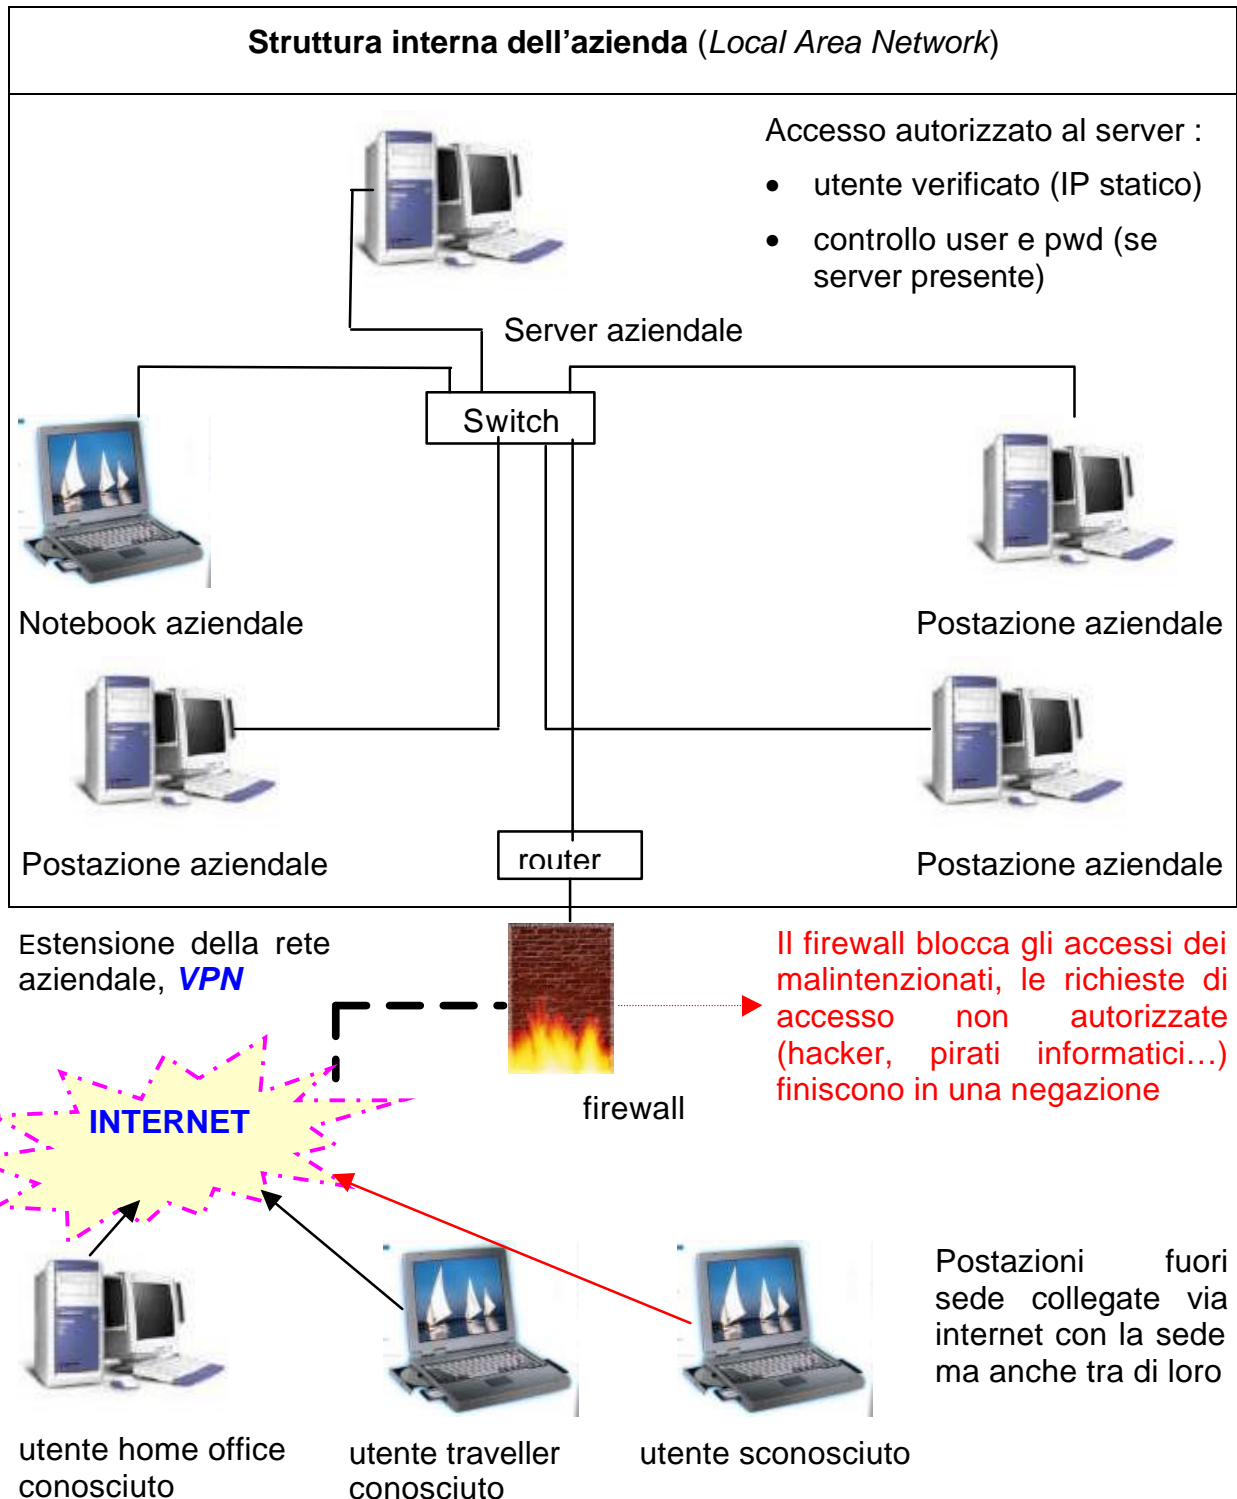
Struttura interna dell'azienda (Local Area Network)

Accesso autorizzato al server :

- utente verificato (IP statico)
- controllo user e pwd (se server presente)

Server aziendale

Switch

Notebook aziendale

Postazione aziendale

Postazione aziendale

router

Postazione aziendale

Estensione della rete aziendale, VPN

Il firewall blocca gli accessi dei malintenzionati, le richieste di accesso non autorizzate (hacker, pirati informatici…) finiscono in una negazione

INTERNET

firewall

Postazioni fuori sede collegate via internet con la sede ma anche tra di loro

utente home office conosciuto

utente traveller conosciuto

utente sconosciuto